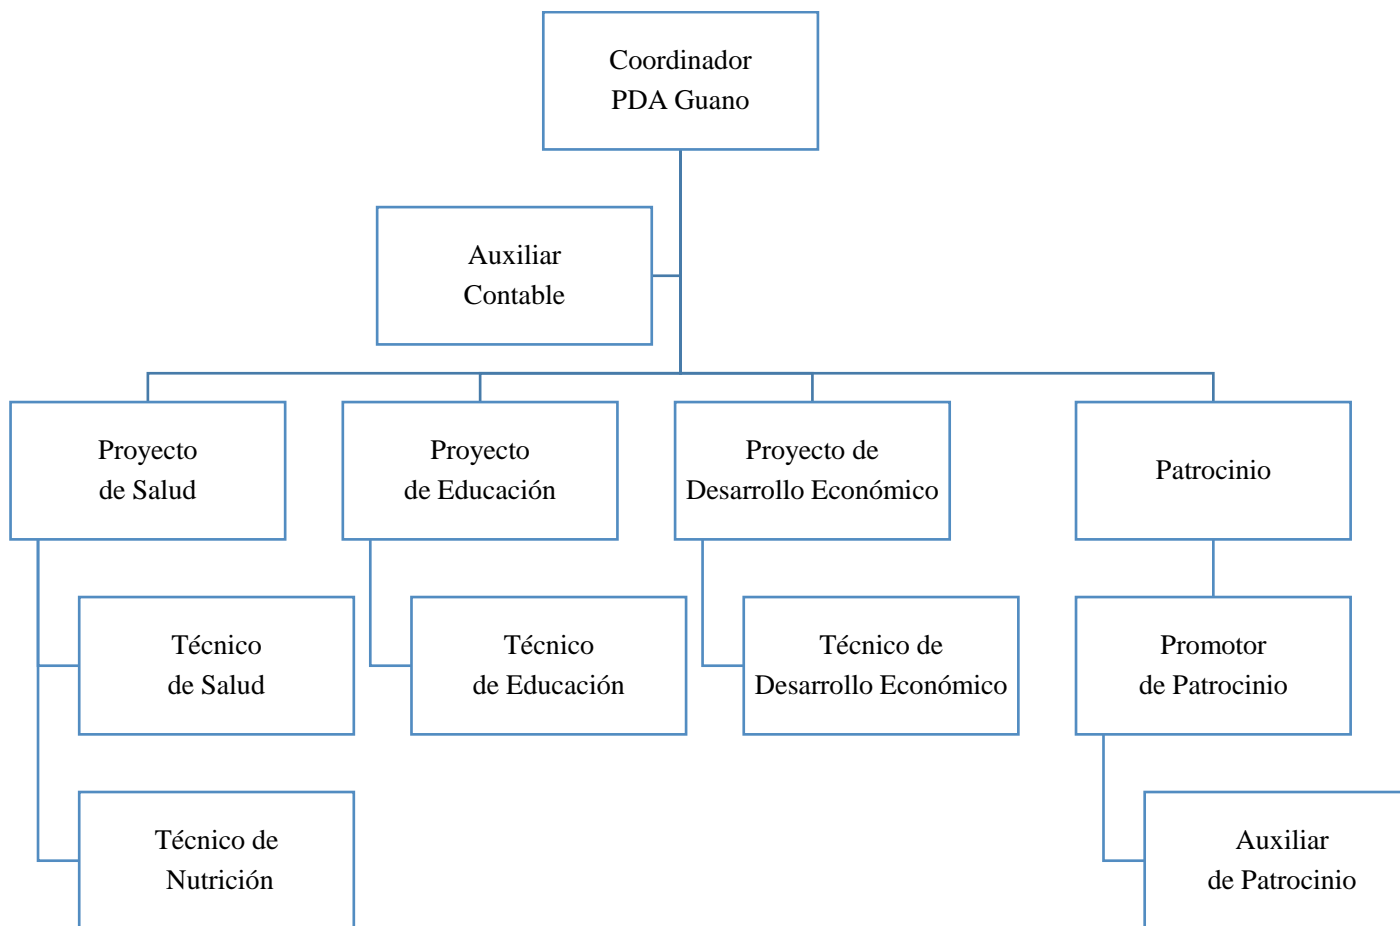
Coordinador
PDA Guano

Auxiliar
Contable

Proyecto
de Salud

Proyecto
de Educación

Proyecto de
Desarrollo Económico

Patrocinio

Técnico
de Salud

Técnico
de Educación

Técnico de
Desarrollo Económico

Promotor
de Patrocinio

Técnico de
Nutrición

Auxiliar
de Patrocinio